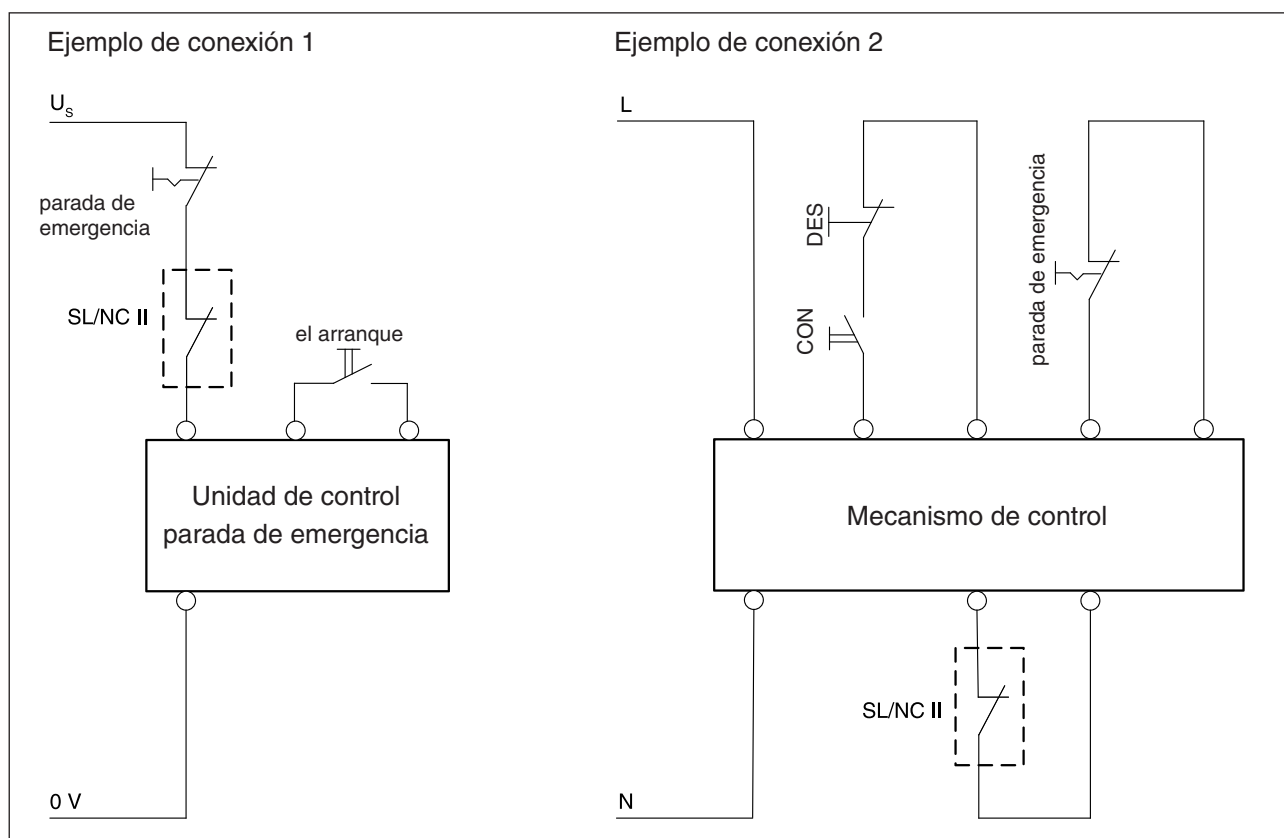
Ejemplo de conexión 1

$U_S$

parada de emergencia

SL/NC II

el arranque

Unidad de control parada de emergencia

0 V

Ejemplo de conexión 2

L

DES

CON

parada de emergencia

Mecanismo de control

SL/NC II

N